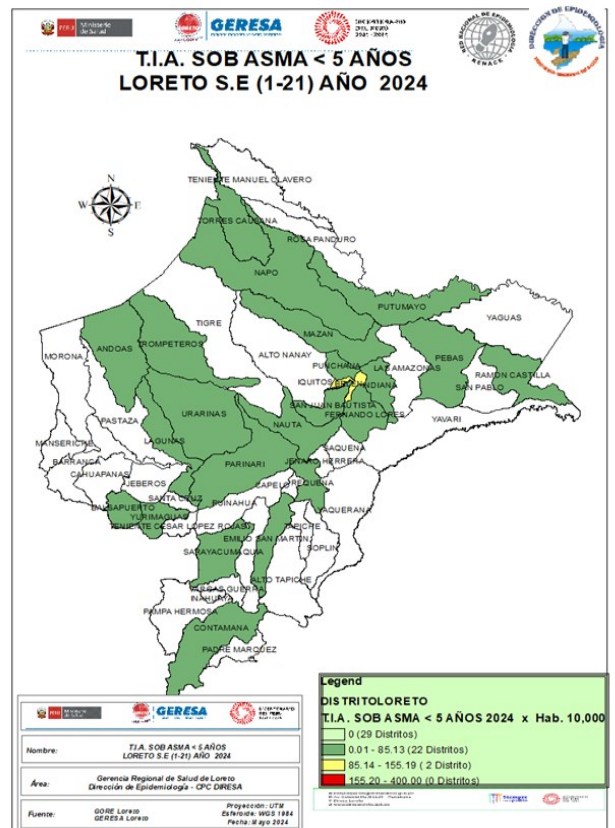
PERÚ Ministerio de Salud
GERESA
RED NACIONAL DE EPIDEMIOLOGÍA RENACE
DIRECCIÓN DE EPIDEMIOLOGÍA

T.I.A. SOB ASMA < 5 AÑOS
LORETO S.E (1-21) AÑO 2024

N
W E
S

TENIENTE MANUEL CLAVERO
TORRES CAUSANA
ROSA PANDURO
NAPO
PUTUMAYO
YAGUAS
TIGRE
MAZAN
ANDOAS
TROMPETEROS
ALTO NANAY
PEBAS
MORONA
PUNCHANA
LAS AMAZONAS
RAMON CASTILLA
IQUITOS
BELEN
SAN PABLO
SAN JUAN BAUTISTA
FERNANDO LORES
PASTAZA
URARINAS
YAVARI
MANSERICHE
LAGUNAS
NAUTA
SAQUENA
BARRANCA
JENARO HERRERA
CAHUAPANAS
PARINARI
JEBEROS
CAPELO
REQUENA
SANTA CRUZ
BALSAPUERTO
PUINAHUA
YURIMAGUAS
TENIENTE CESAR LOPEZ ROJAS
YAQUERANA
TAPICHE
EMILIO SAN MARTIN
SARAYACU
MAQUIA
SOPLIN
ALTO TAPICHE
VARGAS GUERRA
INAHUAYA
PAMPA HERMOSA
CONTAMANA
PADRE MARQUEZ

Legend
DISTRITOLORETO
T.I.A. SOB ASMA < 5 AÑOS 2024 x Hab. 10,000
0 (29 Distritos)
0.01 - 85.13 (22 Distritos)
85.14 - 155.19 (2 Distrito)
155.20 - 400.00 (0 Distritos)

GERESA

| Nombre: | T.I.A. SOB ASMA < 5 AÑOS LORETO S.E (1-21) AÑO 2024 |
|---|---|
| Área: | Gerencia Regional de Salud de Loreto Dirección de Epidemiología - CPC DIRESA |
| Fuente: | GORE Loreto GERESA Loreto |

Proyección: UTM
Esferoide: WGS 1984
Fecha: Mayo 2024